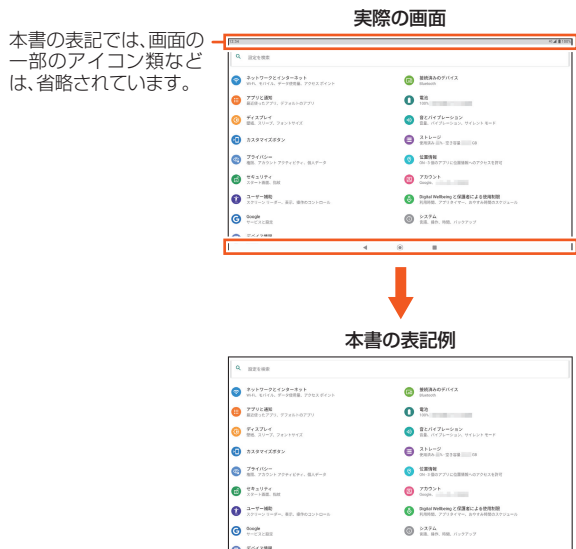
実際の画面

本書の表記では、画面の一部のアイコン類などは、省略されています。

設定を検索

ネットワークとインターネット
Wi-Fi、モバイル、データ使用量、アクセスポイント

接続済みのデバイス
Bluetooth

アプリと通知
最近使ったアプリ、デフォルトのアプリ

電池
100%

ディスプレイ
壁紙、スリープ、フォントサイズ

音とバイブレーション
音量、バイブレーション、サイレント モード

カスタマイズボタン

ストレージ
使用済み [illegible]

プライバシー
権限、アカウント アクティビティ、個人データ

位置情報
ON・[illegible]

セキュリティ
スクリーン ロック、指紋

アカウント
Google、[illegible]

ユーザー補助
スクリーン リーダー、表示、操作のコントロール

Digital Wellbeing と保護者による使用制限
利用時間、アプリタイマー、おやすみ時間スケジュール

Google
サービスと設定

システム
言語、操作、時間、バックアップ

デバイス情報

本書の表記例

設定を検索

ネットワークとインターネット
Wi-Fi、モバイル、データ使用量、アクセスポイント

接続済みのデバイス
Bluetooth

アプリと通知
最近使ったアプリ、デフォルトのアプリ

電池
100%

ディスプレイ
壁紙、スリープ、フォントサイズ

音とバイブレーション
音量、バイブレーション、サイレント モード

カスタマイズボタン

ストレージ
使用済み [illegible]

プライバシー
権限、アカウント アクティビティ、個人データ

位置情報
ON・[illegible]

セキュリティ
スクリーン ロック、指紋

アカウント
Google、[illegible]

ユーザー補助
スクリーン リーダー、表示、操作のコントロール

Digital Wellbeing と保護者による使用制限
利用時間、アプリタイマー、おやすみ時間スケジュール

Google
サービスと設定

システム
言語、操作、時間、バックアップ

デバイス情報